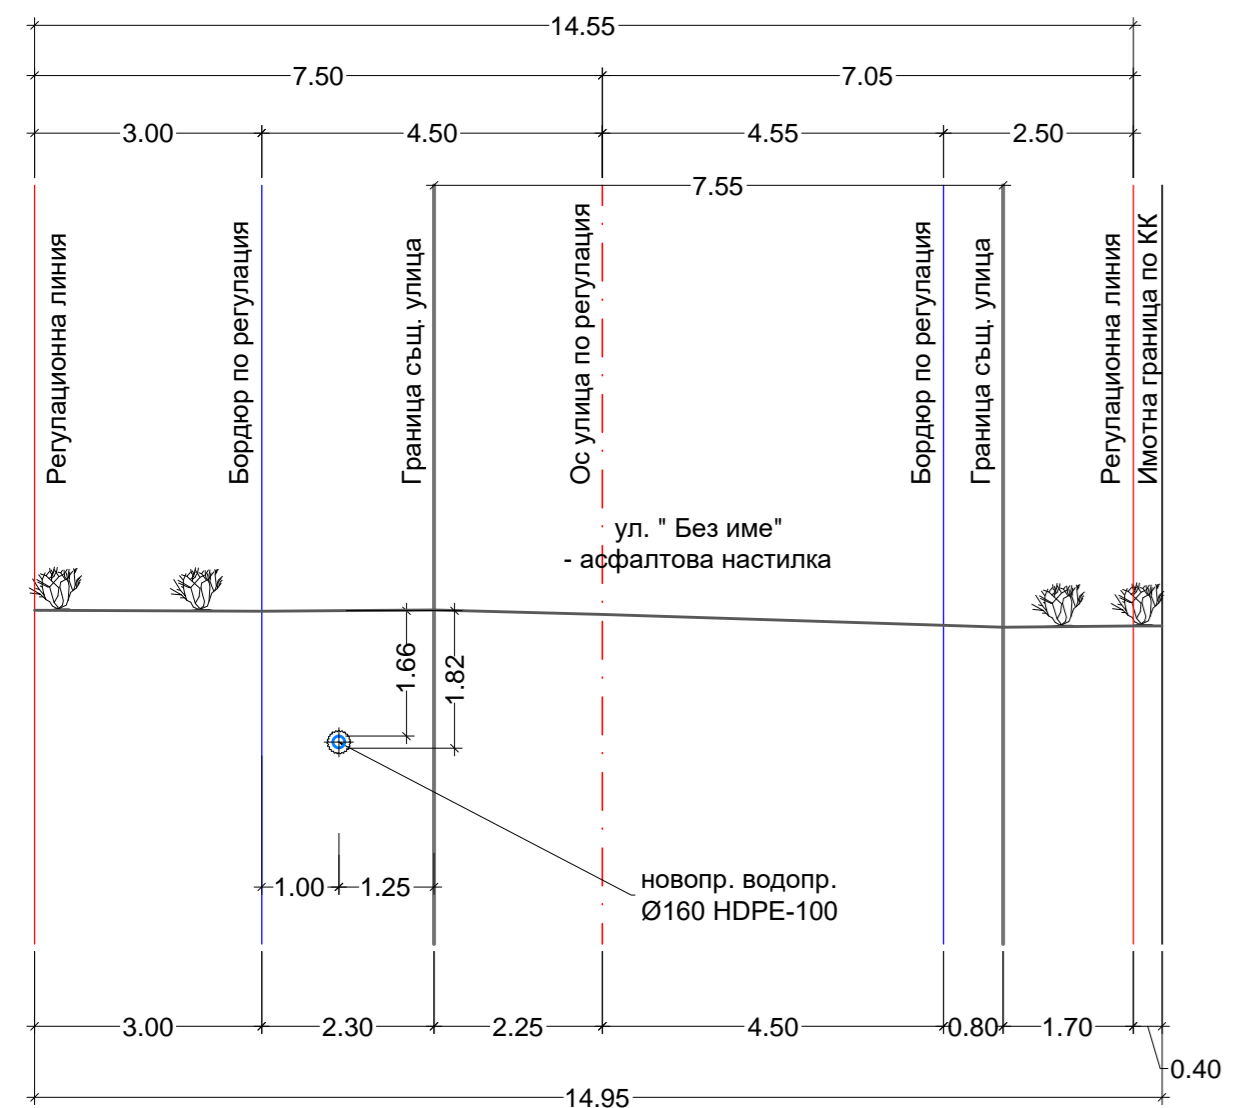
14.55

7.50

7.05

3.00

4.50

4.55

2.50

7.55

Регулационна линия

Бордюр по регулация

Граница същ. улица

Ос улица по регулация

Бордюр по регулация

Граница същ. улица

Регулационна линия

Имотна граница по КК

ул. " Без име"
- асфалтова настилка

1.66

1.82

1.00

1.25

новопр. водопр.
Ø160 HDPE-100

3.00

2.30

2.25

4.50

0.80

1.70

0.40

14.95